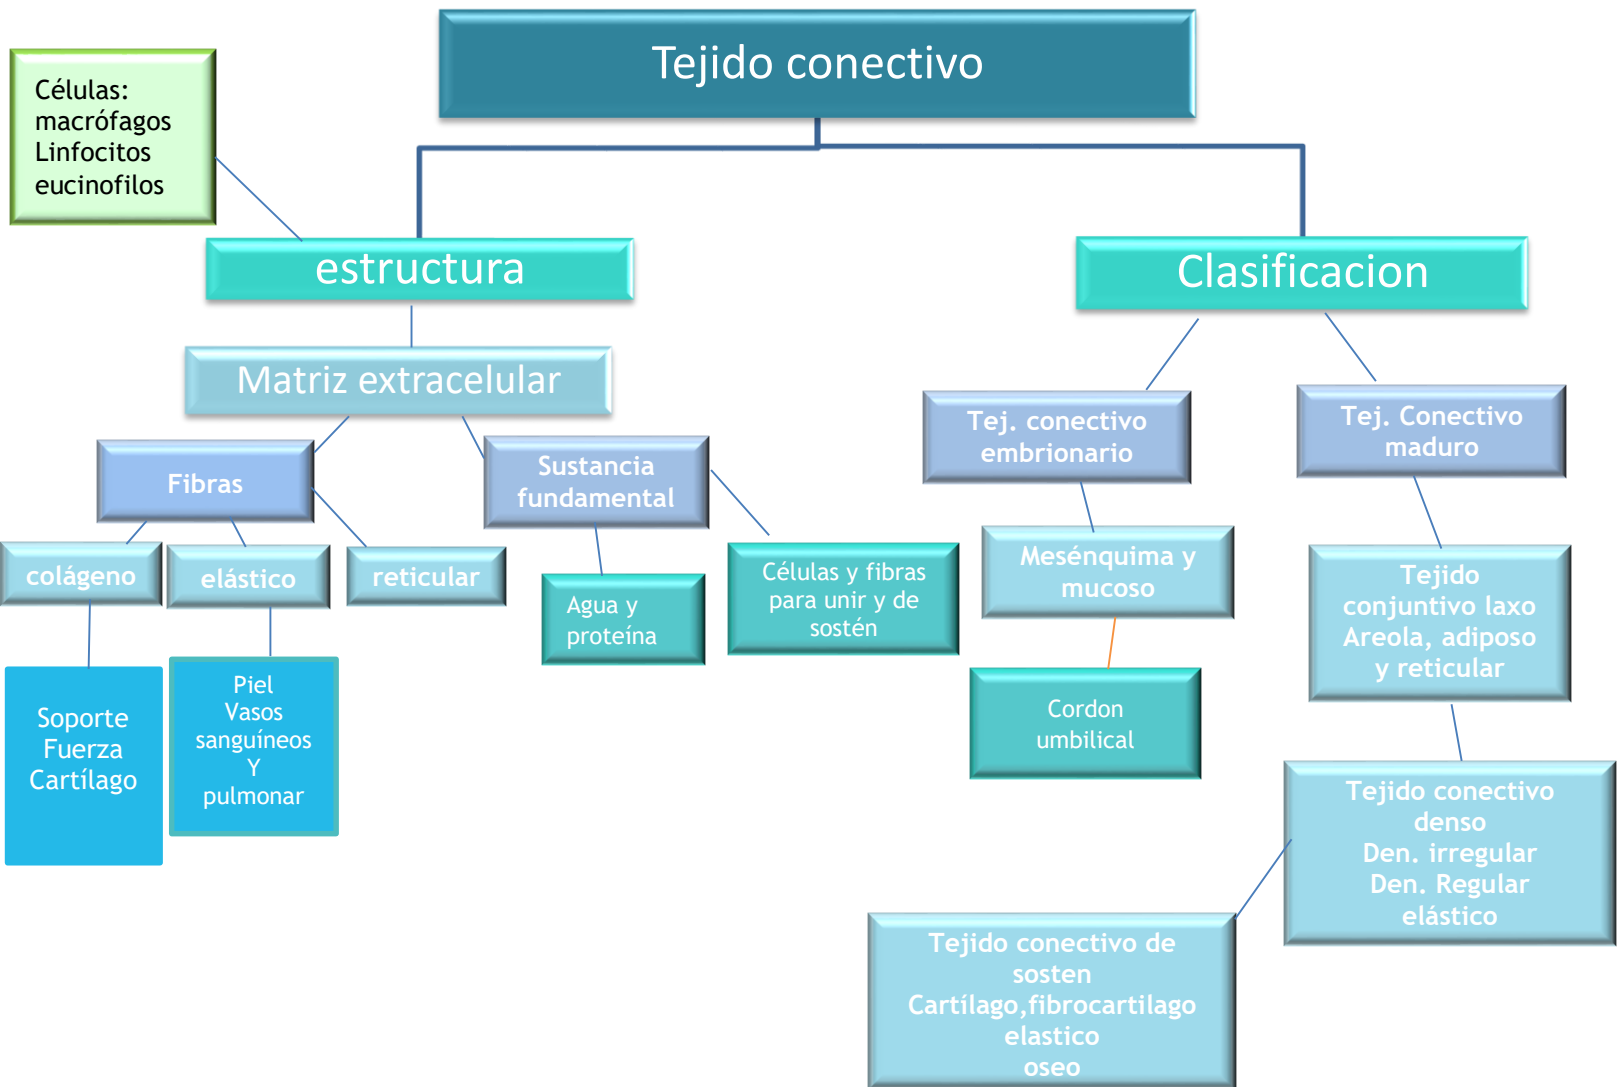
Tejido conectivo

Células:
macrófagos
Linfocitos
eucinofilos

estructura

Clasificacion

Matriz extracelular

Fibras

Sustancia fundamental

colágeno

elástico

reticular

Soporte
Fuerza
Cartílago

Piel
Vasos
sanguíneos
Y
pulmonar

Agua y proteína

Células y fibras para unir y de sostén

Tej. conectivo embrionario

Mesénquima y mucoso

Cordon umbilical

Tej. Conectivo maduro

Tejido conjuntivo laxo
Areola, adiposo y reticular

Tejido conectivo denso
Den. irregular
Den. Regular
elástico

Tejido conectivo de sosten
Cartílago,fibrocartilago
elastico
oseo